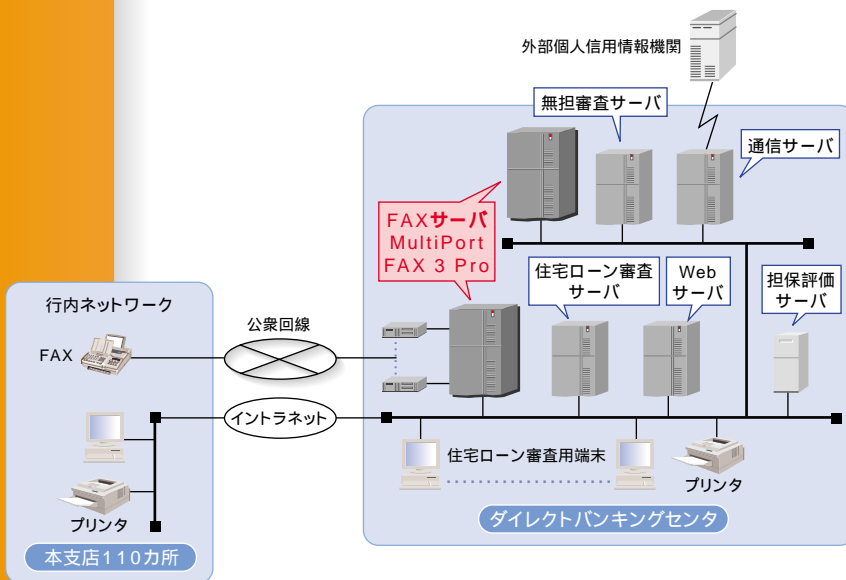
外部個人信用情報機関

無担審査サーバ

通信サーバ

FAXサーバ
MultiPort
FAX 3 Pro

住宅ローン審査サーバ

Webサーバ

担保評価サーバ

行内ネットワーク

公衆回線

FAX

イントラネット

住宅ローン審査用端末

プリンタ

プリンタ

ダイレクトバンキングセンタ

本支店110カ所